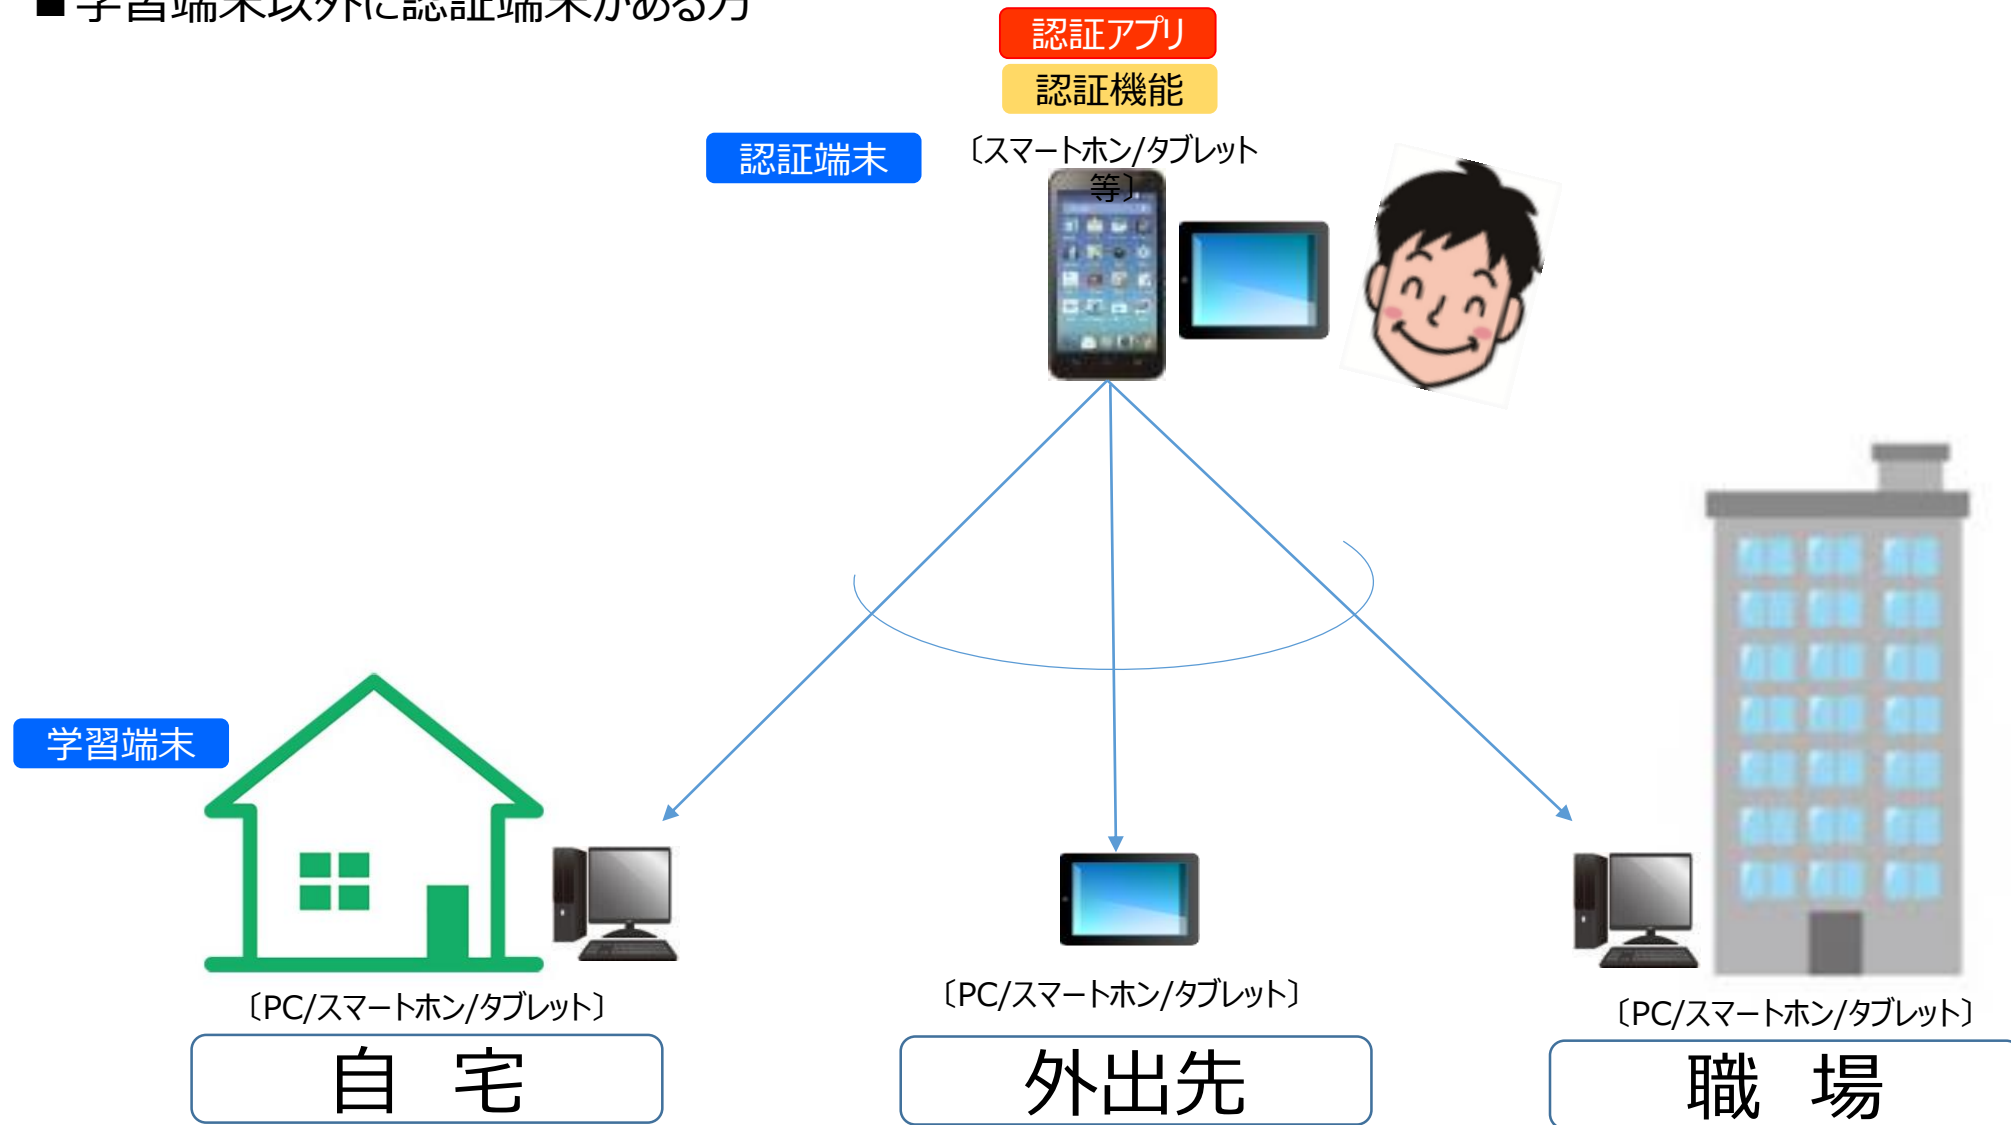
■学習端末以外に認証端末がある方

認証アプリ
認証機能

認証端末
〔スマートホン/タブレット等〕

学習端末

〔PC/スマートホン/タブレット〕
自　宅

〔PC/スマートホン/タブレット〕
外出先

〔PC/スマートホン/タブレット〕
職　場